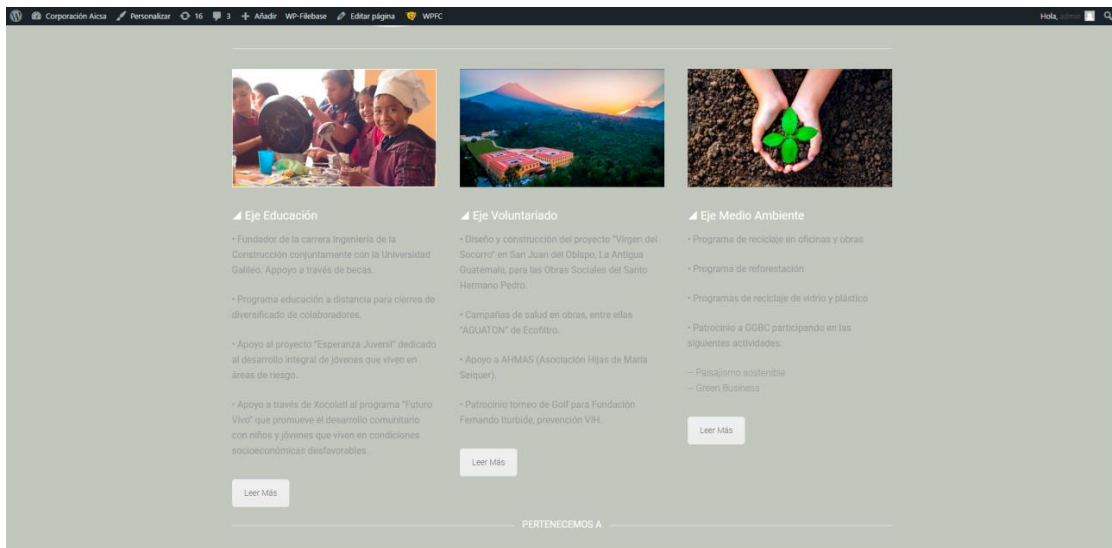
Corporación Aicsa Personalizar 16 3 + Añadir WP-Filebase Editar página WPFC Hola, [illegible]

◢ Eje Educación

• Fundador de la carrera Ingeniería de la Construcción conjuntamente con la Universidad Galileo. Apoyo a través de becas.

• Programa educación a distancia para cierres de diversificado de colaboradores.

• Apoyo al proyecto "Esperanza Juvenil" dedicado al desarrollo integral de jóvenes que viven en áreas de riesgo.

• Apoyo a través de Xocolatl al programa "Futuro Vivo" que promueve el desarrollo comunitario con niños y jóvenes que viven en condiciones socioeconómicas desfavorables.

Leer Más

◢ Eje Voluntariado

• Diseño y construcción del proyecto "Virgen del Socorro" en San Juan del Obispo, La Antigua Guatemala, para las Obras Sociales del Santo Hermano Pedro.

• Campañas de salud en obras, entre ellas "AGUATON" de Ecofiltro.

• Apoyo a AHMAS (Asociación Hijas de María Seiquer).

• Patrocinio torneo de Golf para Fundación Fernando Iturbide, prevención VIH.

Leer Más

◢ Eje Medio Ambiente

• Programa de reciclaje en oficinas y obras

• Programa de reforestación

• Programas de reciclaje de vidrio y plástico

• Patrocinio a GGBC participando en las siguientes actividades:

– Paisajismo sostenible
– Green Business

Leer Más

PERTENECEMOS A